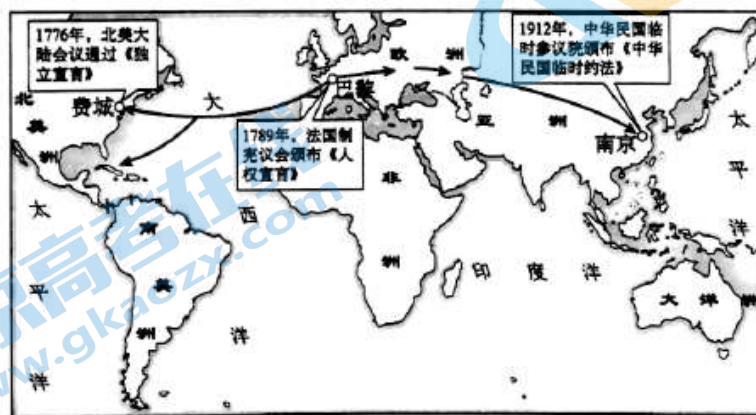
1776年，北美大陆会议通过《独立宣言》

1912年，中华民国临时参议院颁布《中华民国临时约法》

北

美

洲

费城

大

巴黎

欧

洲

亚

洲

南京

太

平

洋

1789年，法国制宪议会颁布《人权宣言》

太

平

洋

南

美

洲

西

洋

非

洲

印

度

洋

大洋洲

高考在线

www.gkaozx.com